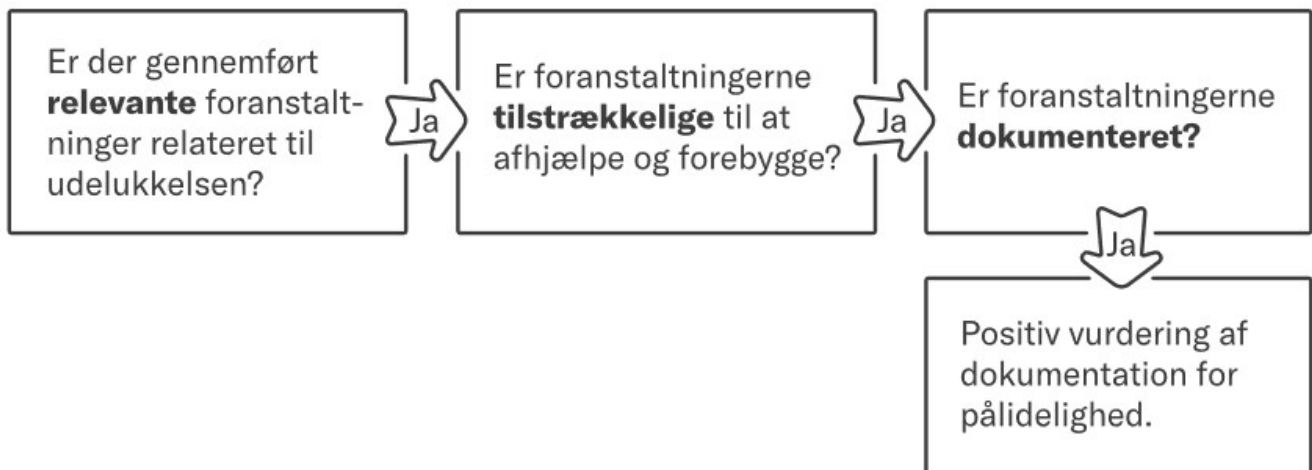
Er der gennemført **relevante** foranstaltninger relateret til udelukkelsen?

Ja

Er foranstaltningerne **tilstrækkelige** til at afhjælpe og forebygge?

Ja

Er foranstaltningerne **dokumenteret?**

Ja

Positiv vurdering af dokumentation for pålidelighed.